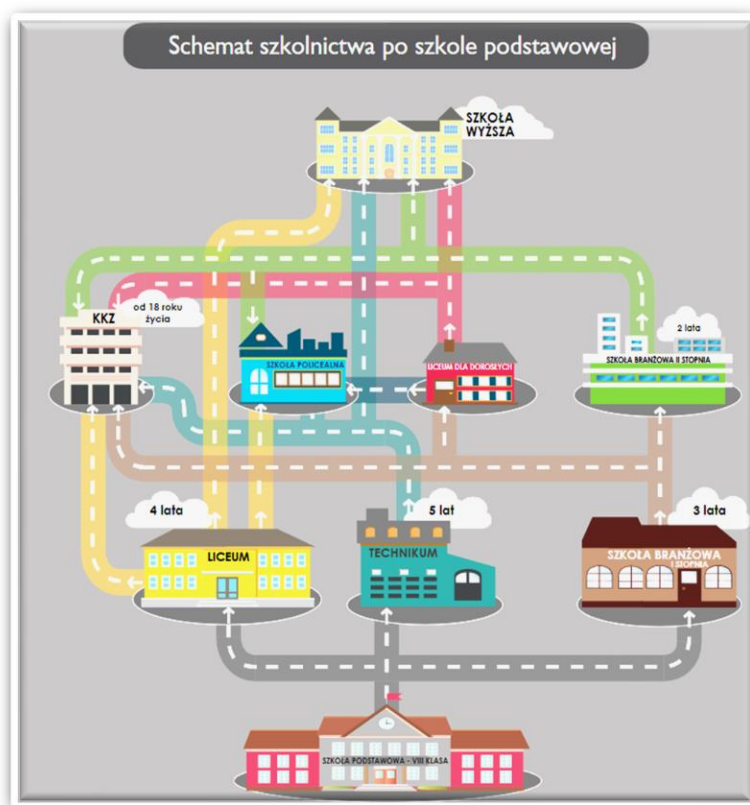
Schemat szkolnictwa po szkole podstawowej

SZKOŁA WYŻSZA

KKZ

od 18 roku życia

SZKOŁA POLICEALNA

LICEUM DLA DOROSŁYCH

2 lata

SZKOŁA BRANŻOWA II STOPNIA

4 lata

5 lat

3 lata

LICEUM

TECHNIKUM

SZKOŁA BRANŻOWA I STOPNIA

SZKOŁA PODSTAWOWA - VIII KLASA